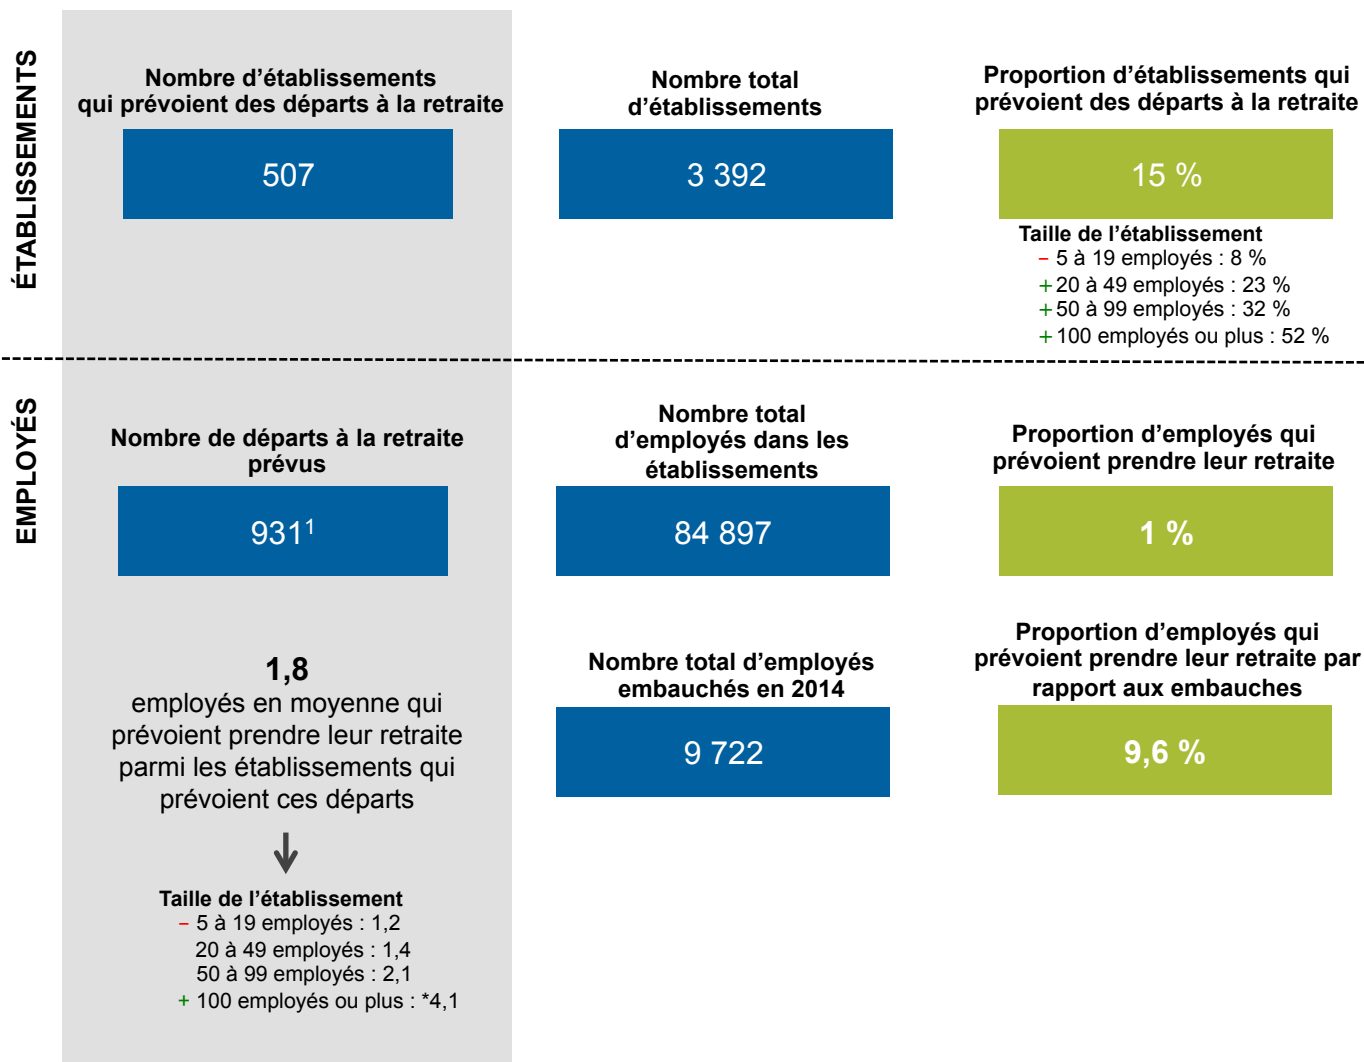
ÉTABLISSEMENTS

Nombre d’établissements qui prévoient des départs à la retraite

507

Nombre total d’établissements

3 392

Proportion d’établissements qui prévoient des départs à la retraite

15 %

Taille de l’établissement
– 5 à 19 employés : 8 %
+ 20 à 49 employés : 23 %
+ 50 à 99 employés : 32 %
+ 100 employés ou plus : 52 %

EMPLOYÉS

Nombre de départs à la retraite prévus

931$^1$

Nombre total d’employés dans les établissements

84 897

Proportion d’employés qui prévoient prendre leur retraite

1 %

1,8
employés en moyenne qui prévoient prendre leur retraite parmi les établissements qui prévoient ces départs

Taille de l’établissement
– 5 à 19 employés : 1,2
20 à 49 employés : 1,4
50 à 99 employés : 2,1
+ 100 employés ou plus : *4,1

Nombre total d’employés embauchés en 2014

9 722

Proportion d’employés qui prévoient prendre leur retraite par rapport aux embauches

9,6 %